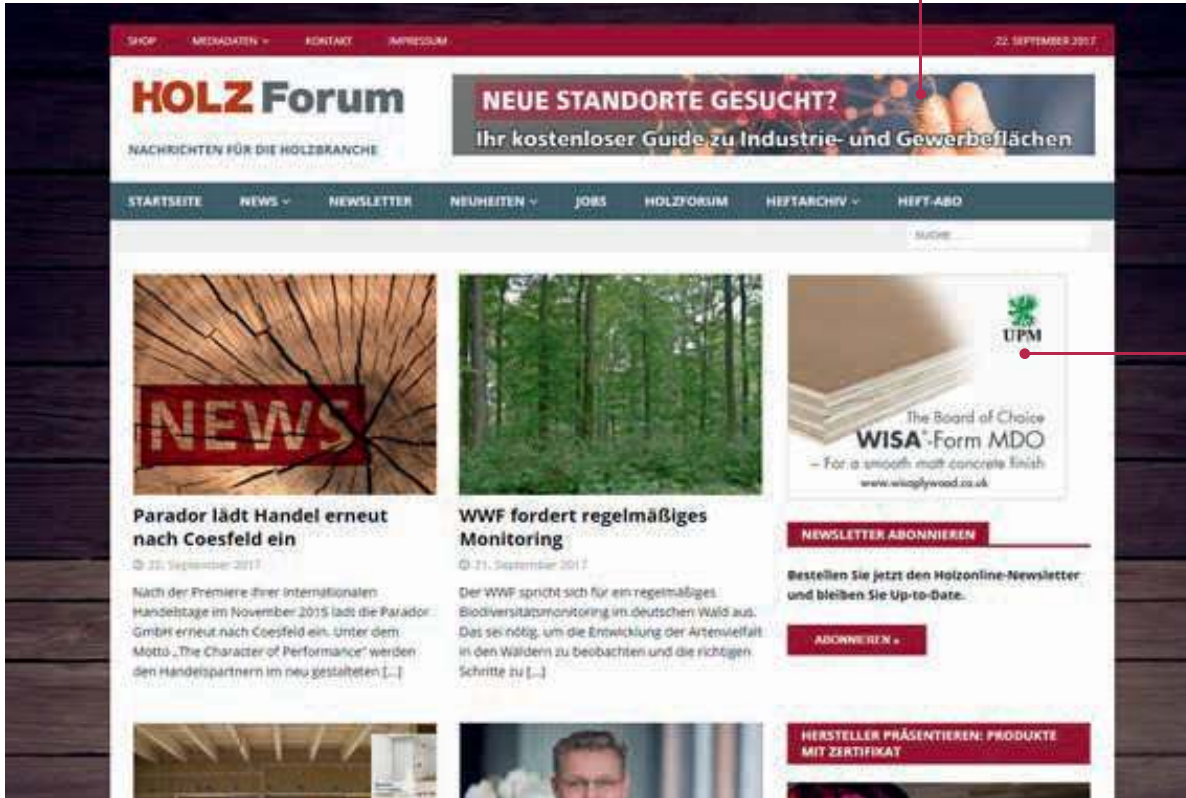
SHOP MEDIADATEN ⌄ KONTAKT IMPRESSUM 22. SEPTEMBER 2017

HOLZ Forum

NACHRICHTEN FÜR DIE HOLZBRANCHE

NEUE STANDORTE GESUCHT?
Ihr kostenloser Guide zu Industrie- und Gewerbeflächen

STARTSEITE NEWS ⌄ NEWSLETTER NEUHEITEN ⌄ JOBS HOLZFORUM HEFTARCHIV ⌄ HEFT-ABO

SUCHE ...

NEWS

Parador lädt Handel erneut nach Coesfeld ein

22. September 2017

Nach der Premiere ihrer internationalen Handelstage im November 2015 lädt die Parador GmbH erneut nach Coesfeld ein. Unter dem Motto „The Character of Performance" werden den Handelspartnern im neu gestalteten [...]

WWF fordert regelmäßiges Monitoring

21. September 2017

Der WWF spricht sich für ein regelmäßiges Biodiversitätsmonitoring im deutschen Wald aus. Das sei nötig, um die Entwicklung der Artenvielfalt in den Wäldern zu beobachten und die richtigen Schritte zu [...]

UPM

The Board of Choice
WISA®-Form MDO
– For a smooth matt concrete finish
www.wisaplywood.co.uk

NEWSLETTER ABONNIEREN

Bestellen Sie jetzt den Holzonline-Newsletter und bleiben Sie Up-to-Date.

ABONNIEREN »

HERSTELLER PRÄSENTIEREN: PRODUKTE MIT ZERTIFIKAT